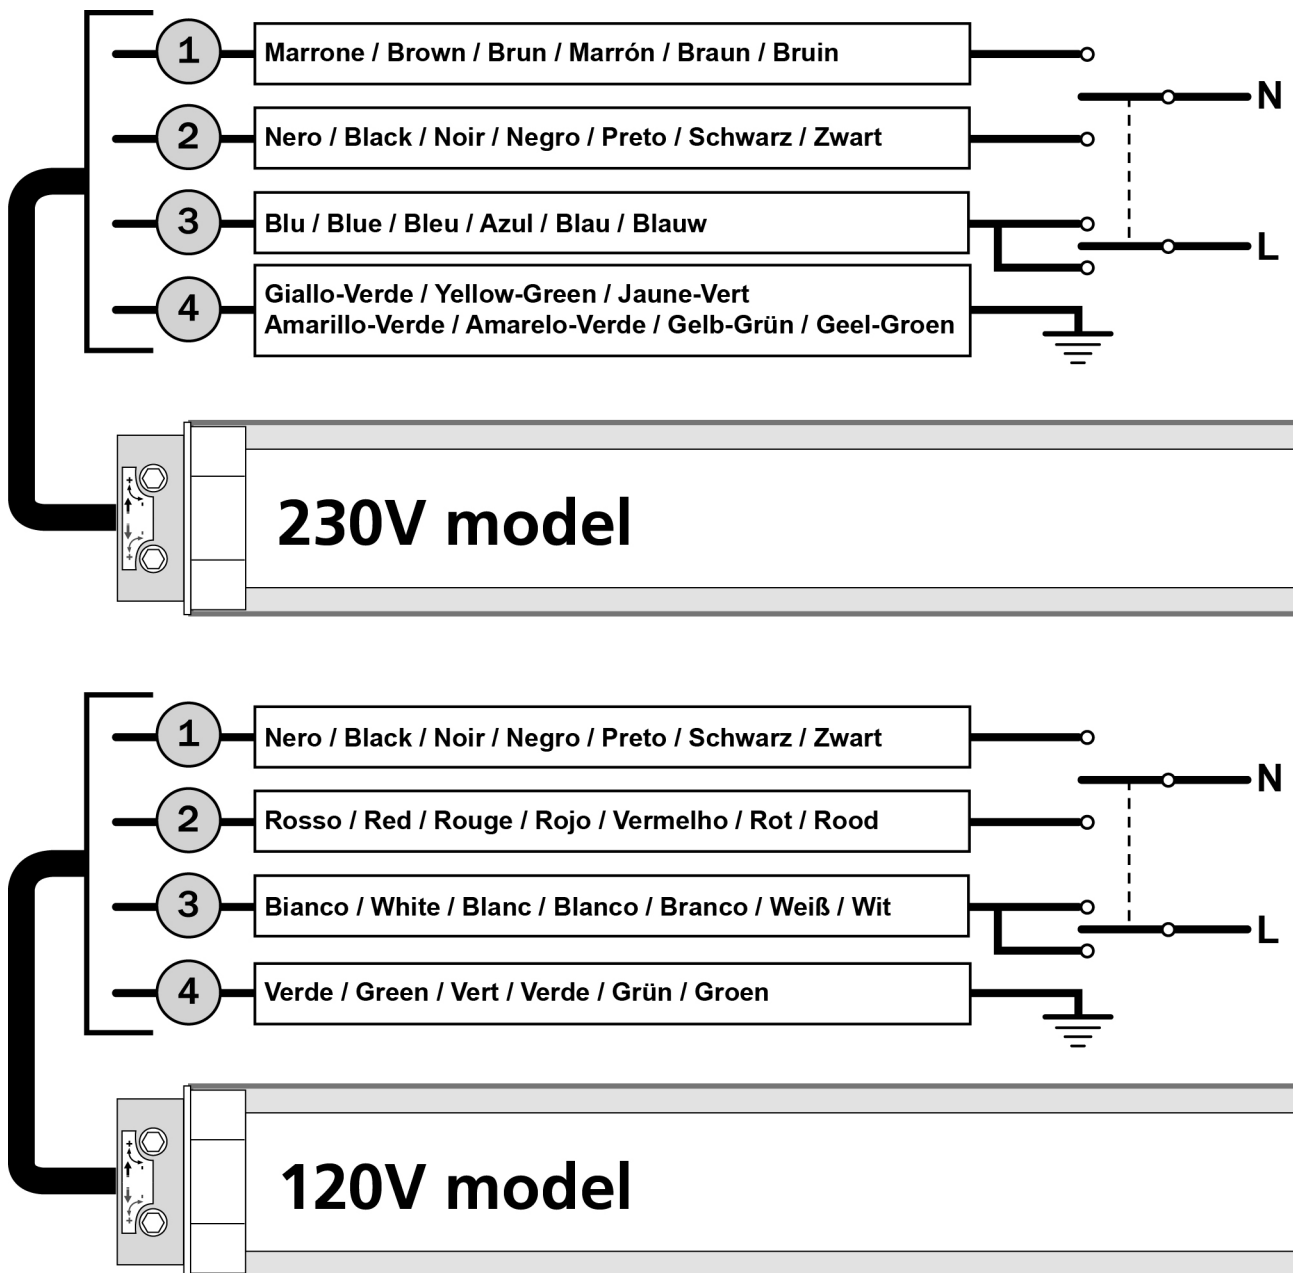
1 Marrone / Brown / Brun / Marrón / Braun / Bruin

2 Nero / Black / Noir / Negro / Preto / Schwarz / Zwart

3 Blu / Blue / Bleu / Azul / Blau / Blauw

4 Giallo-Verde / Yellow-Green / Jaune-Vert
Amarillo-Verde / Amarelo-Verde / Gelb-Grün / Geel-Groen

N

L

230V model

1 Nero / Black / Noir / Negro / Preto / Schwarz / Zwart

2 Rosso / Red / Rouge / Rojo / Vermelho / Rot / Rood

3 Bianco / White / Blanc / Blanco / Branco / Weiß / Wit

4 Verde / Green / Vert / Verde / Grün / Groen

N

L

120V model